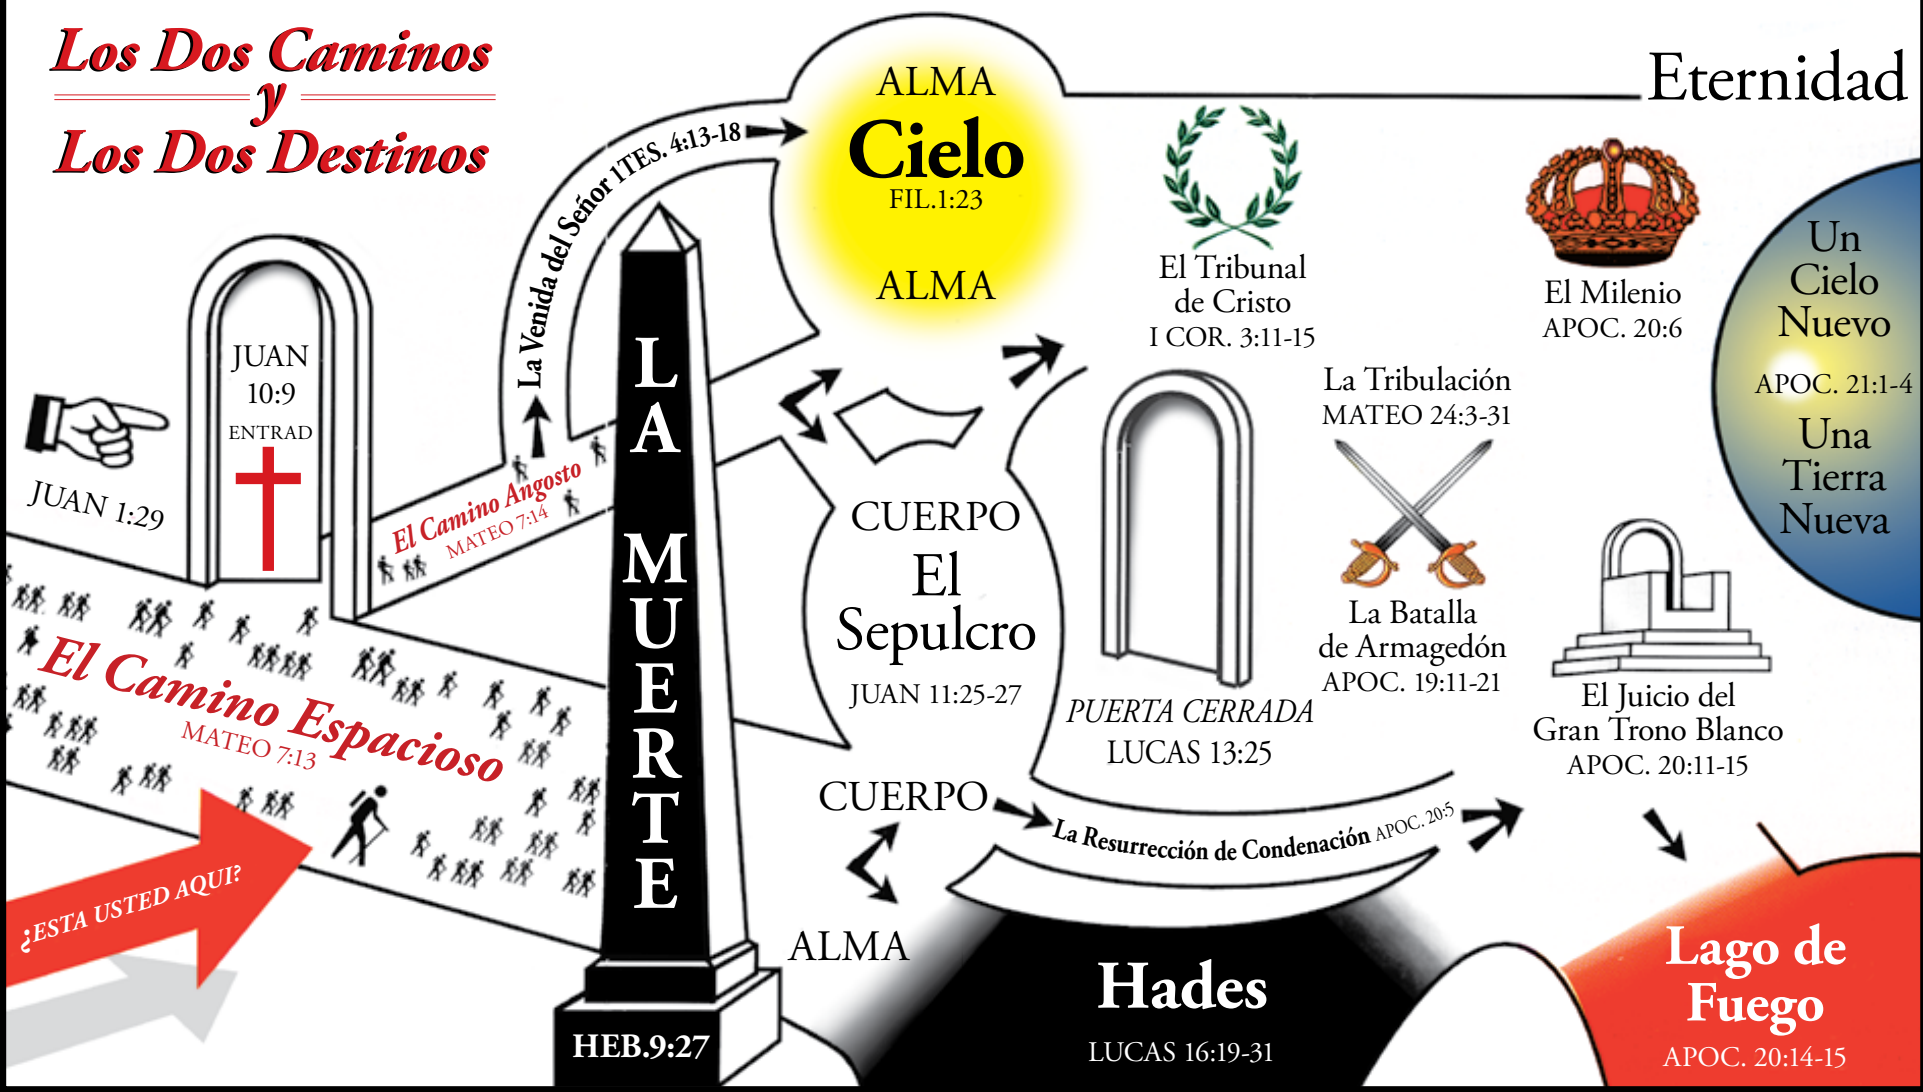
Los Dos Caminos
y
Los Dos Destinos

Eternidad

ALMA
Cielo
FIL.1:23
ALMA

La Venida del Señor 1TES. 4:13-18

JUAN 10:9
ENTRAD

JUAN 1:29

El Camino Angosto
MATEO 7:14

El Camino Espacioso
MATEO 7:13

¿ESTA USTED AQUI?

LA MUERTE

HEB.9:27

CUERPO
El Sepulcro
JUAN 11:25-27

CUERPO

ALMA

El Tribunal de Cristo
I COR. 3:11-15

PUERTA CERRADA
LUCAS 13:25

La Resurrección de Condenación APOC. 20:5

Hades
LUCAS 16:19-31

El Milenio
APOC. 20:6

La Tribulación
MATEO 24:3-31

La Batalla de Armagedón
APOC. 19:11-21

El Juicio del Gran Trono Blanco
APOC. 20:11-15

Un Cielo Nuevo
APOC. 21:1-4
Una Tierra Nueva

Lago de Fuego
APOC. 20:14-15